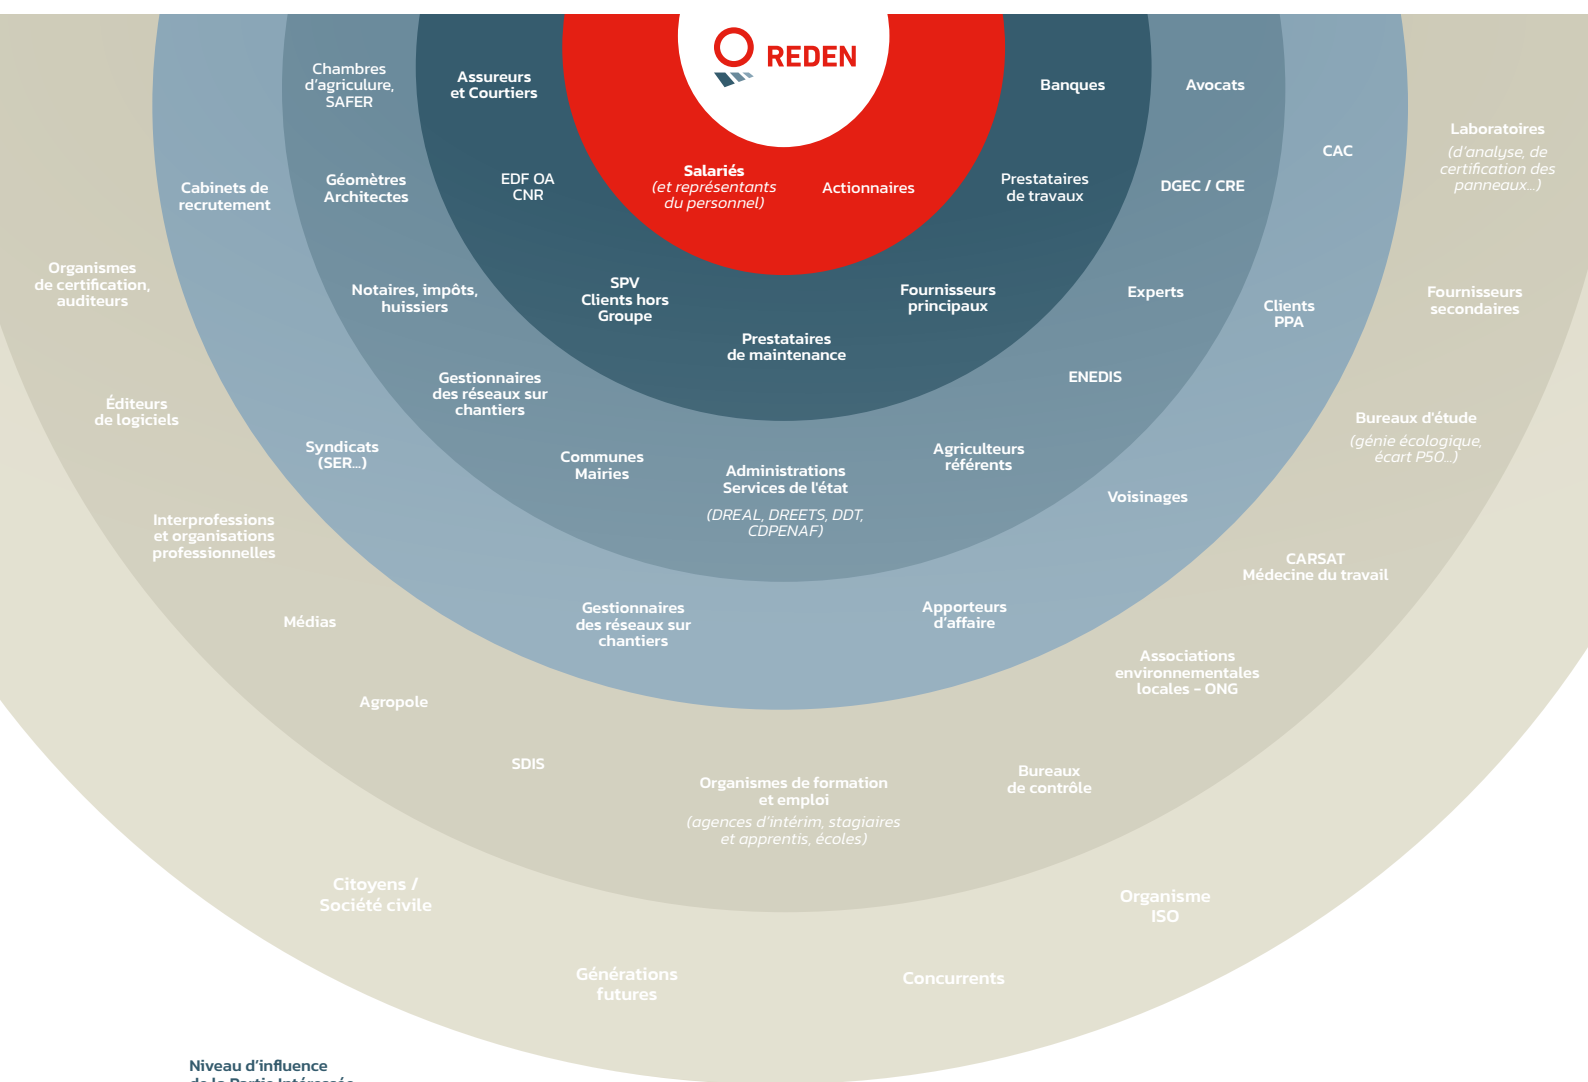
REDEN

Salariés
(et représentants du personnel)

Actionnaires

Assureurs et Courtiers

Banques

EDF OA CNR

Prestataires de travaux

SPV Clients hors Groupe

Fournisseurs principaux

Prestataires de maintenance

Chambres d'agriculture, SAFER

Avocats

Géomètres Architectes

DGEC / CRE

Notaires, impôts, huissiers

Experts

Gestionnaires des réseaux sur chantiers

ENEDIS

Communes Mairies

Administrations Services de l'état
(DREAL, DREETS, DDT, CDPENAF)

Agriculteurs référents

Cabinets de recrutement

CAC

Clients PPA

Syndicats (SER…)

Voisinages

Gestionnaires des réseaux sur chantiers

Apporteurs d'affaire

Organismes de certification, auditeurs

Laboratoires
(d'analyse, de certification des panneaux…)

Fournisseurs secondaires

Éditeurs de logiciels

Bureaux d'étude
(génie écologique, écart P50…)

Interprofessions et organisations professionnelles

CARSAT Médecine du travail

Médias

Associations environnementales locales – ONG

Agropole

SDIS

Organismes de formation et emploi
(agences d'intérim, stagiaires et apprentis, écoles)

Bureaux de contrôle

Citoyens / Société civile

Organisme ISO

Générations futures

Concurrents

Niveau d'influence
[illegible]